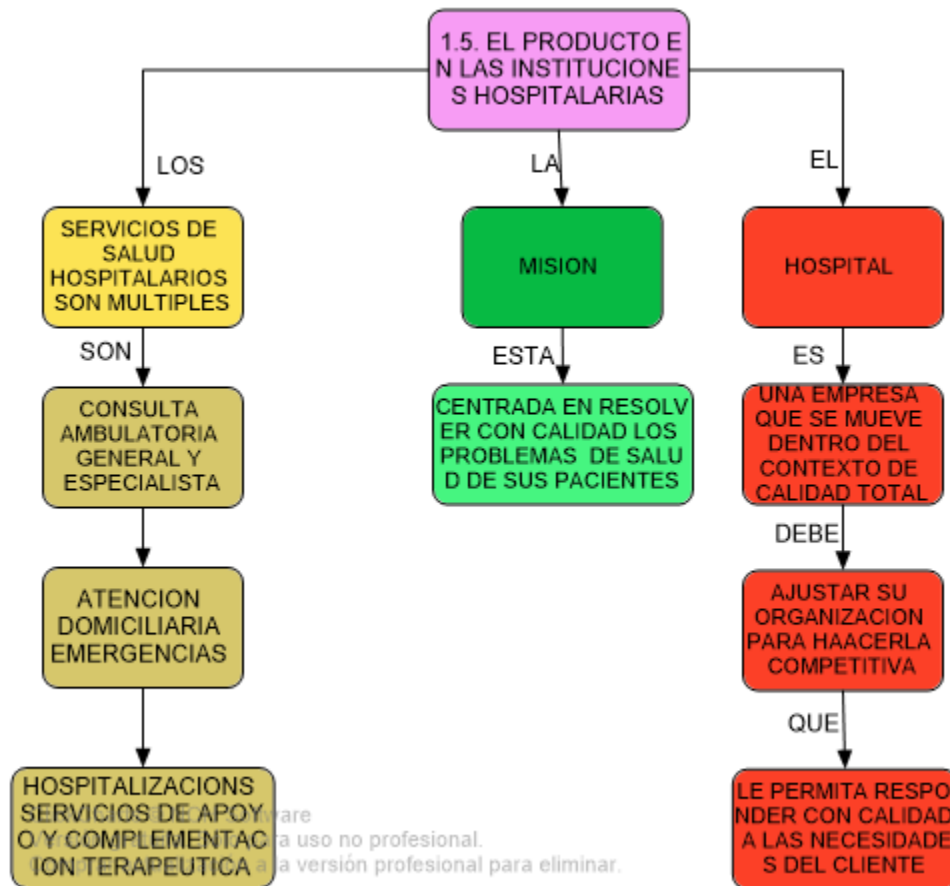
1.5. EL PRODUCTO E N LAS INSTITUCIONE S HOSPITALARIAS

LOS

SERVICIOS DE SALUD HOSPITALARIOS SON MULTIPLES

SON

CONSULTA AMBULATORIA GENERAL Y ESPECIALISTA

ATENCION DOMICILIARIA EMERGENCIAS

HOSPITALIZACIONS SERVICIOS DE APOY O Y COMPLEMENTAC ION TERAPEUTICA

LA

MISION

ESTA

CENTRADA EN RESOLV ER CON CALIDAD LOS PROBLEMAS DE SALU D DE SUS PACIENTES

EL

HOSPITAL

ES

UNA EMPRESA QUE SE MUEVE DENTRO DEL CONTEXTO DE CALIDAD TOTAL

DEBE

AJUSTAR SU ORGANIZACION PARA HAACERLA COMPETITIVA

QUE

LE PERMITA RESPO NDER CON CALIDAD A LAS NECESIDADE S DEL CLIENTE

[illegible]ware
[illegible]a uso no profesional.
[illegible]a versión profesional para eliminar.